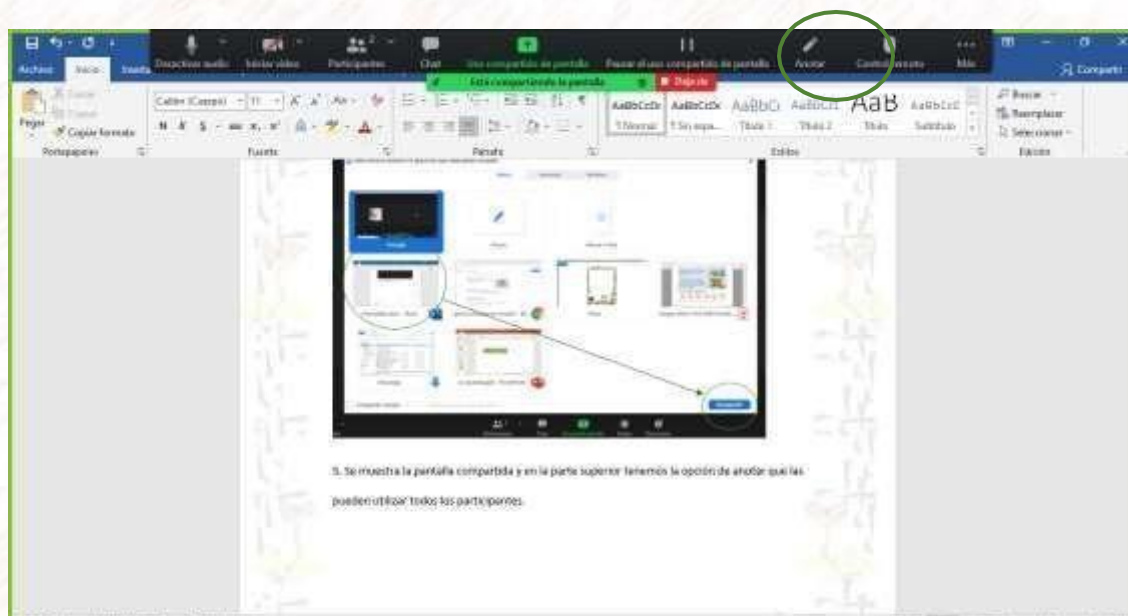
Archivo Inicio Inserta

Desactivar audio Iniciar video Participantes Chat Uso compartido de pantalla Pausar el uso compartido de pantalla Anotar Control remoto Más

Está compartiendo la pantalla Dejar de

Compartir

Pegar Cortar Copiar Copiar formato Portapapeles

Calibri (Cuerpo) 11 Fuente

Párrafo

AaBbCcDc ¶ Normal AaBbCcDc ¶ Sin espa... AaBbCc Título 1 AaBbCc Título 2 AaB Título AaBbCcC Subtítulo Estilos

Buscar Reemplazar Seleccionar Edición

5. Se muestra la pantalla compartida y en la parte superior tenemos la opción de anotar que las pueden utilizar todos los participantes.